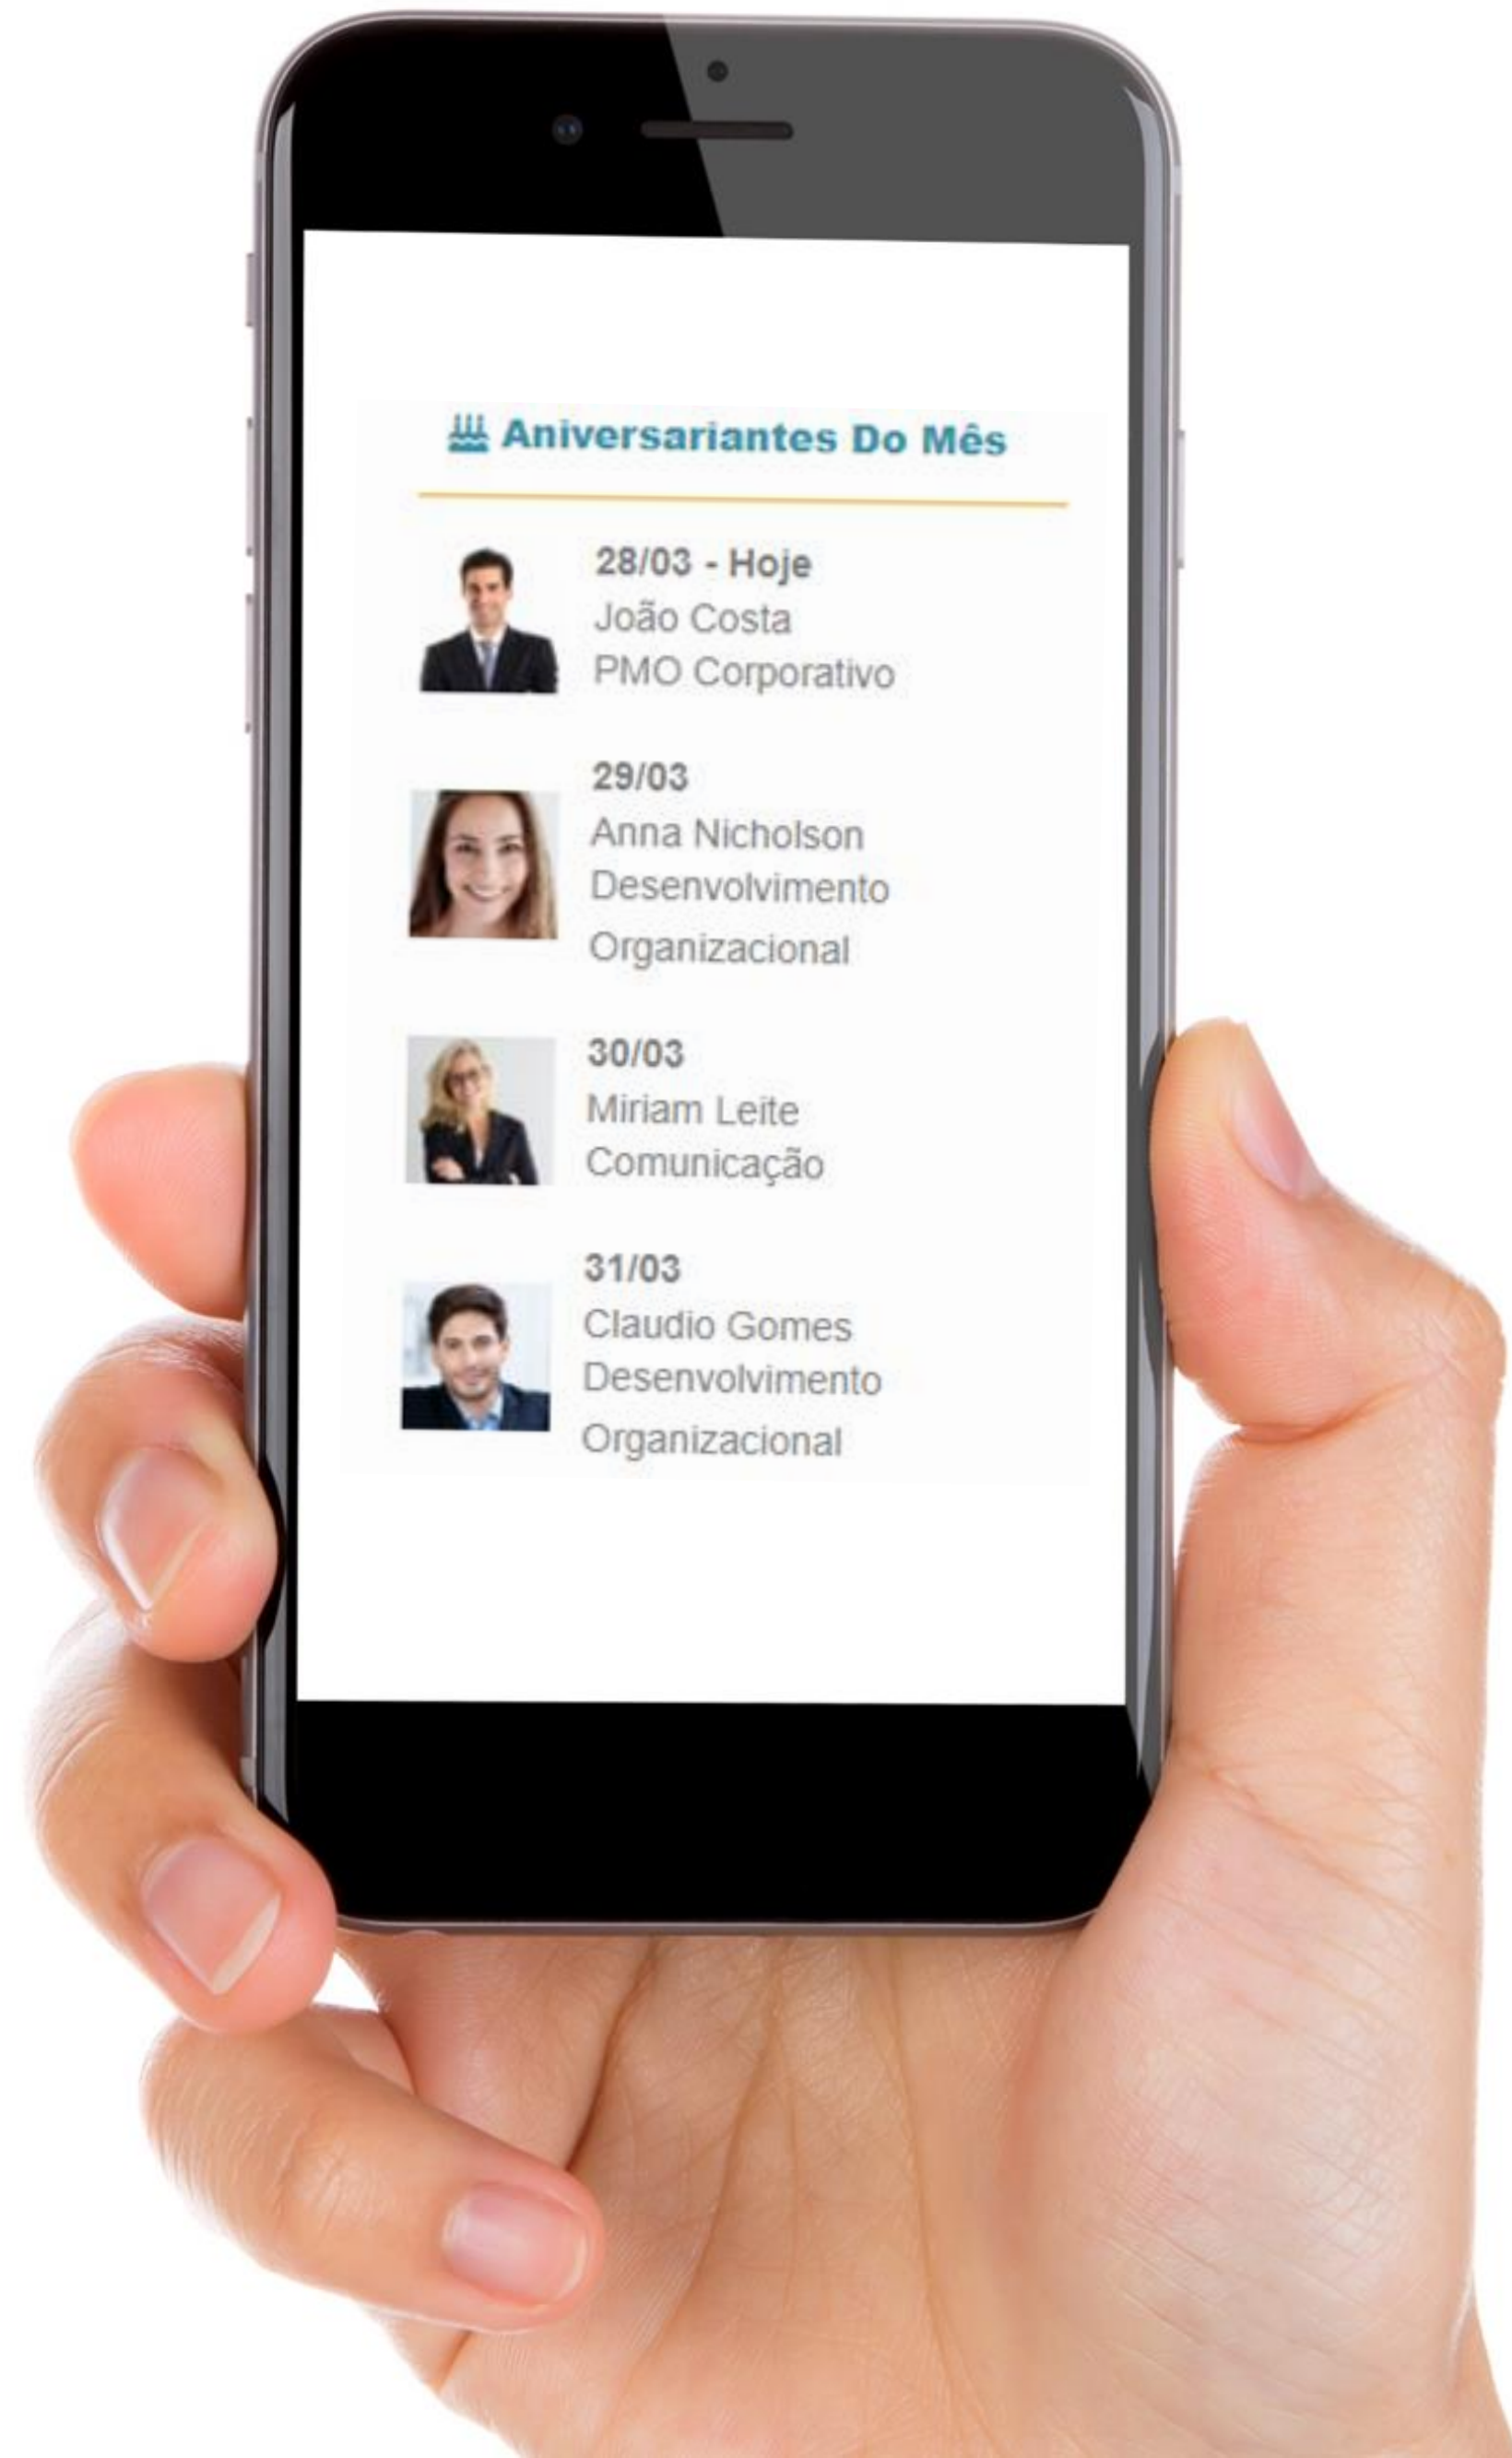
Aniversariantes Do Mês

28/03 - Hoje
João Costa
PMO Corporativo

29/03
Anna Nicholson
Desenvolvimento Organizacional

30/03
Miriam Leite
Comunicação

31/03
Claudio Gomes
Desenvolvimento Organizacional